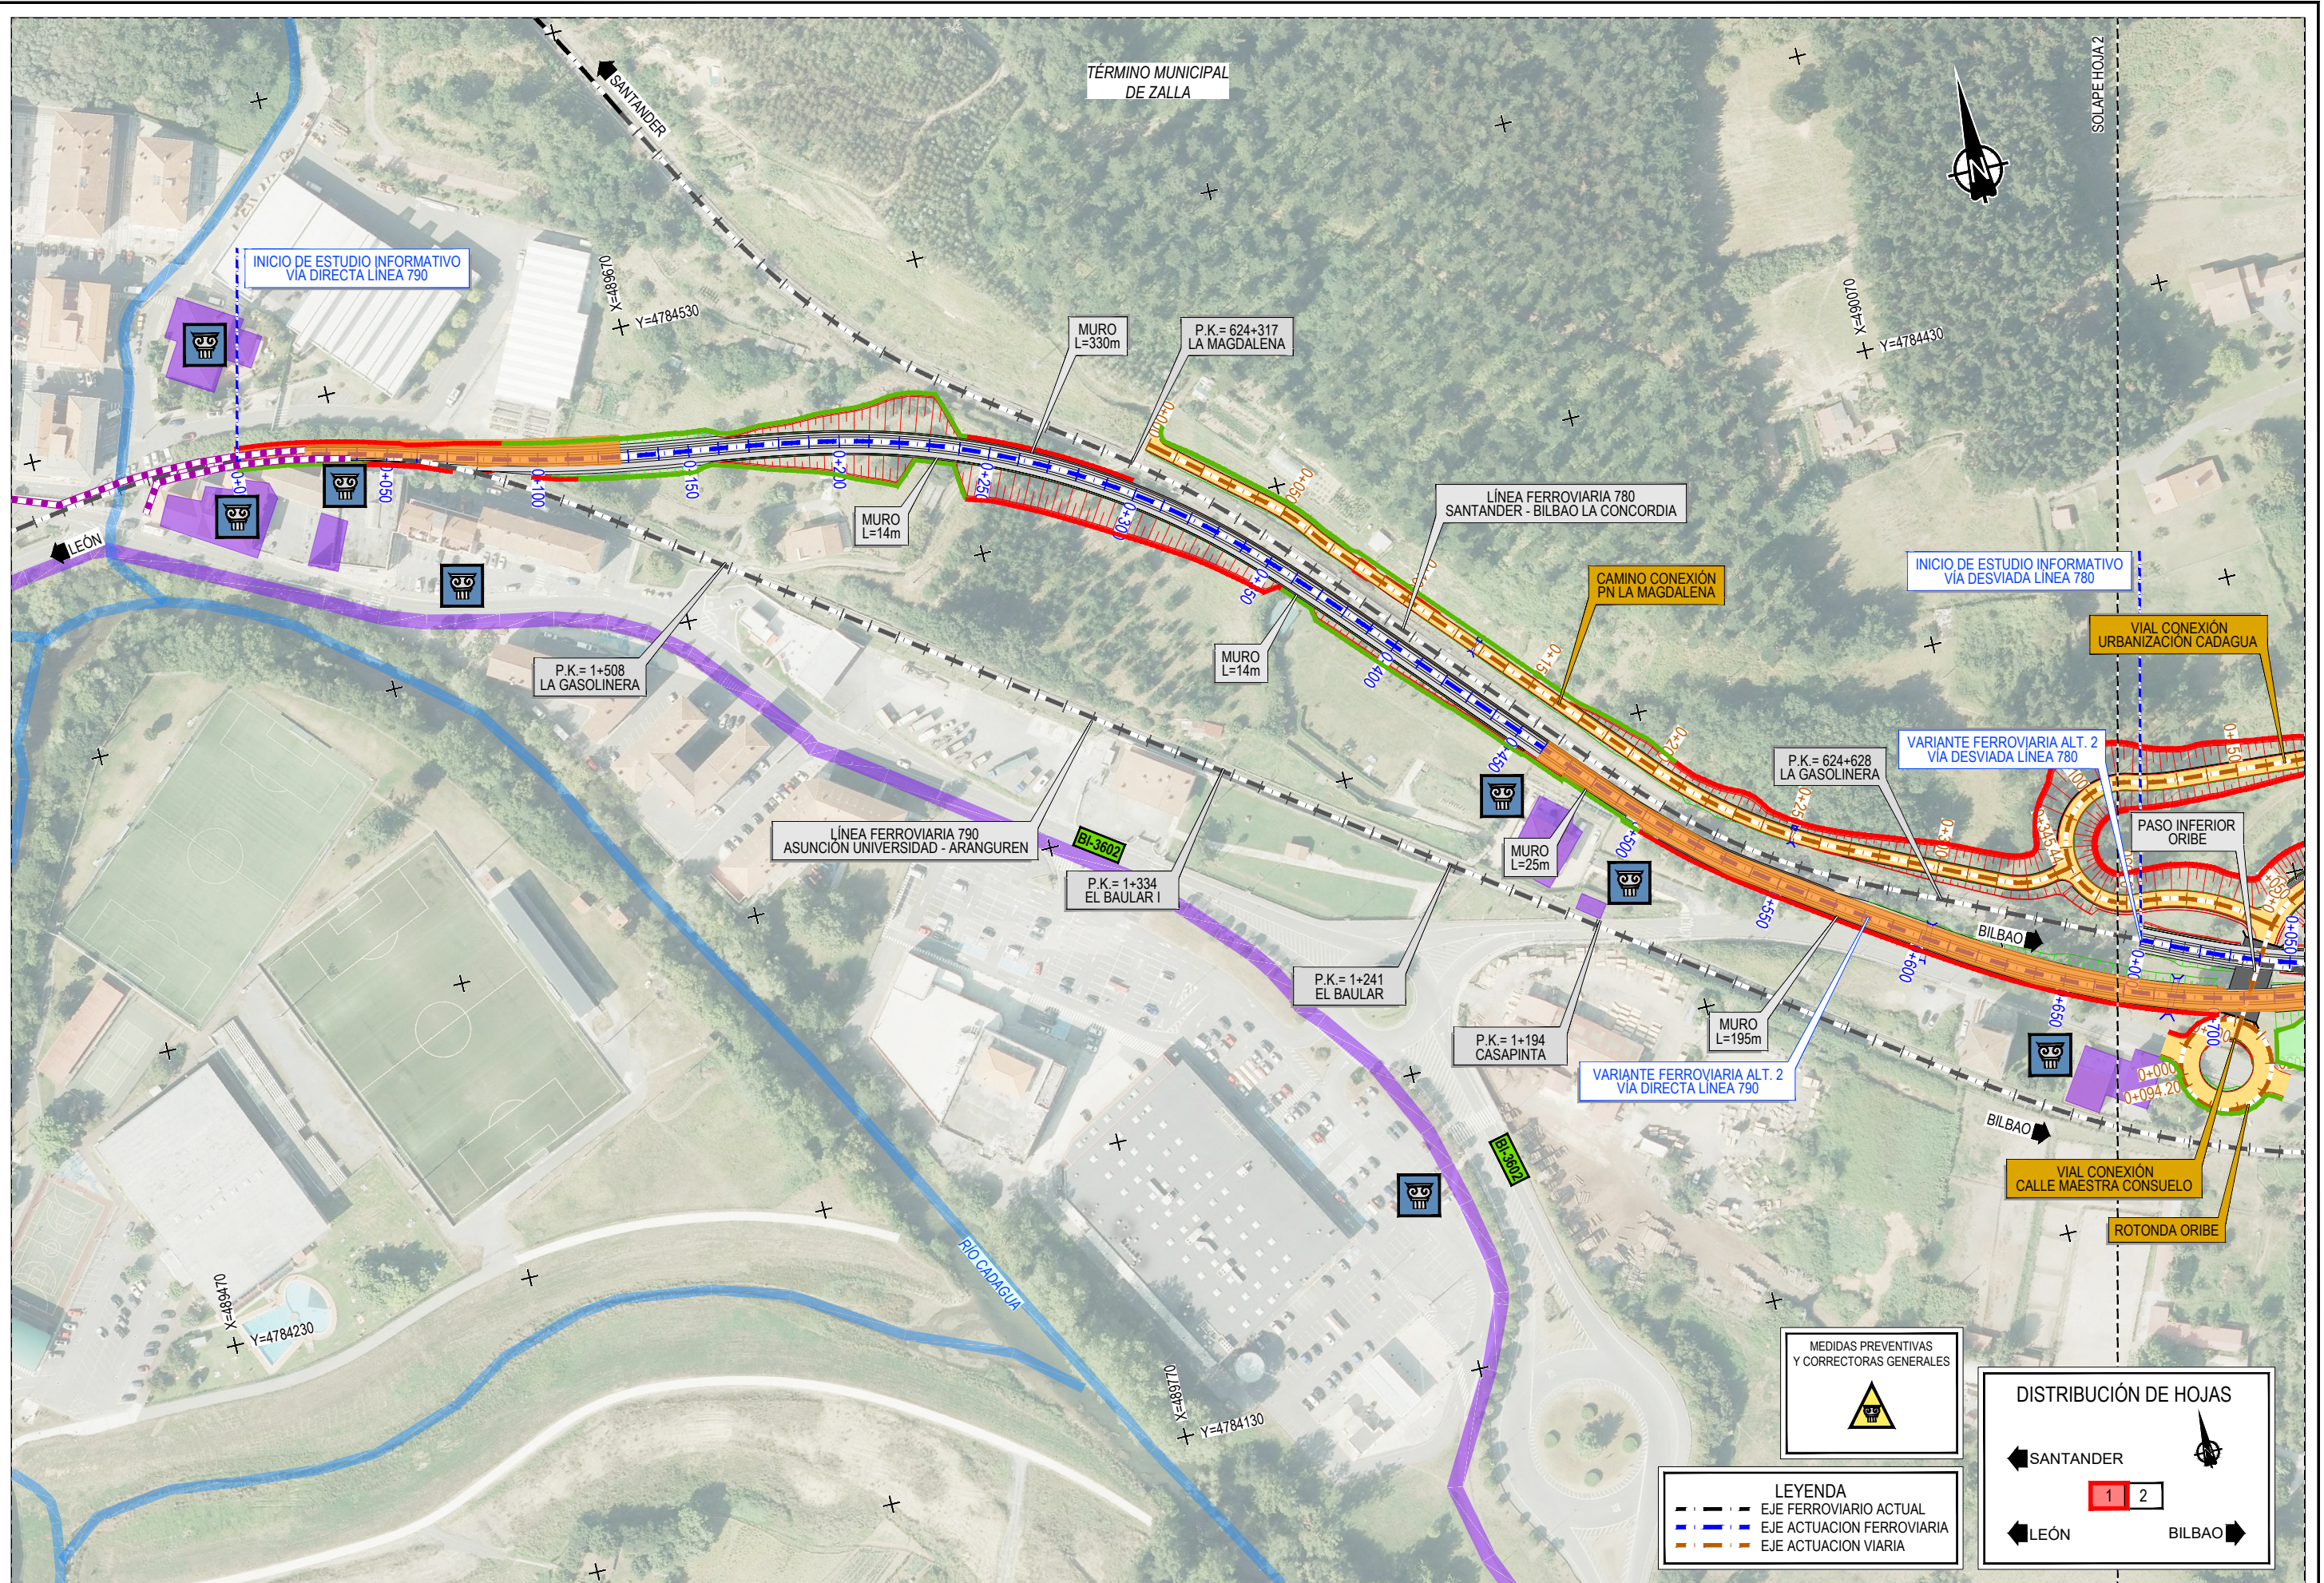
TÉRMINO MUNICIPAL DE ZALLA

SANTANDER

SOLAPE HOJA 2

INICIO DE ESTUDIO INFORMATIVO VÍA DIRECTA LÍNEA 790

Y=4784530

X=489670

X=490070

Y=4784430

MURO L=330m

P.K.= 624+317 LA MAGDALENA

LÍNEA FERROVIARIA 780 SANTANDER - BILBAO LA CONCORDIA

CAMINO CONEXIÓN PN LA MAGDALENA

INICIO DE ESTUDIO INFORMATIVO VÍA DESVIADA LÍNEA 780

VIAL CONEXIÓN URBANIZACIÓN CADAGUA

LEÓN

MURO L=14m

P.K.= 1+508 LA GASOLINERA

MURO L=14m

P.K.= 624+628 LA GASOLINERA

VARIANTE FERROVIARIA ALT. 2 VÍA DESVIADA LÍNEA 780

PASO INFERIOR ORIBE

LÍNEA FERROVIARIA 790 ASUNCIÓN UNIVERSIDAD - ARANGUREN

BI-3602

P.K.= 1+334 EL BAULAR I

MURO L=25m

BILBAO

P.K.= 1+241 EL BAULAR

P.K.= 1+194 CASAPINTA

MURO L=195m

VARIANTE FERROVIARIA ALT. 2 VÍA DIRECTA LÍNEA 790

BILBAO

VIAL CONEXIÓN CALLE MAESTRA CONSUELO

ROTONDA ORIBE

BI-3602

RÍO CADAGUA

X=489470

Y=4784230

X=489870

Y=4784130

MEDIDAS PREVENTIVAS Y CORRECTORAS GENERALES

DISTRIBUCIÓN DE HOJAS

SANTANDER

1 2

LEÓN

BILBAO

LEYENDA
EJE FERROVIARIO ACTUAL
EJE ACTUACION FERROVIARIA
EJE ACTUACION VIARIA